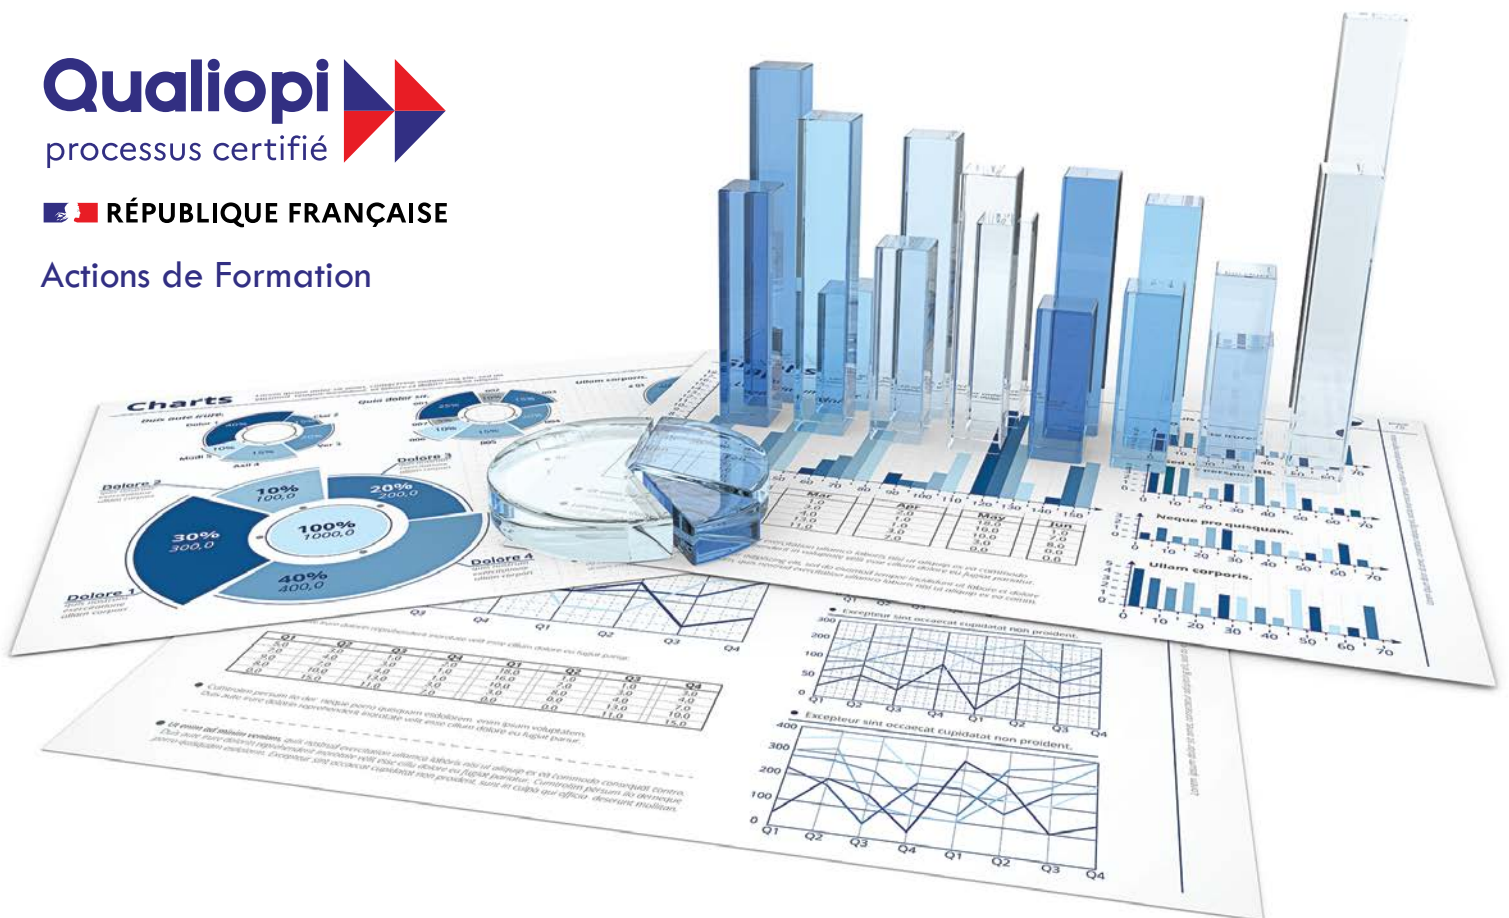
Qualiopi
processus certifié

RÉPUBLIQUE FRANÇAISE

Actions de Formation

Charts
Duis aute irure.
Dolore 2
Dolore 3
Dolore 4
Dolore 1
10%
100,0
20%
200,0
30%
300,0
100%
1000,0
40%
400,0
Quis dolor sit.
Ullam corpors.
Mar
Apr
May
Jun
Neque pro quisquam.
Ullam corporis.
Excepteur sint occaecat cupidatat non proident.
Excepteur sint occaecat cupidatat non proident.
Q1
Q2
Q3
Q4
Q1
Q2
Q3
Q4
300
200
100
0
400
300
200
100
0
10
20
30
40
50
60
70